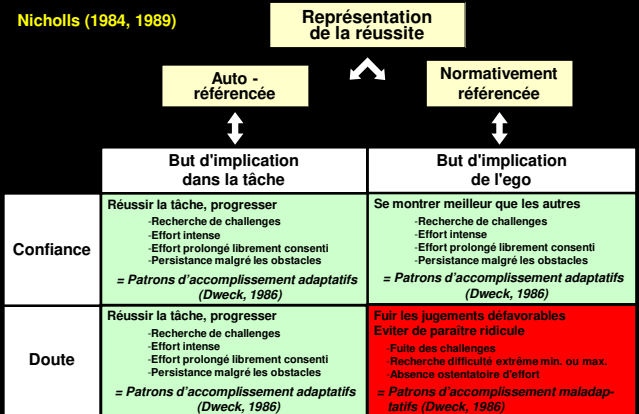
Nicholls (1984, 1989)

Représentation de la réussite

Auto - référencée

Normativement référencée

|  | But d'implication dans la tâche | But d'implication de l'ego |
|---|---|---|
| Confiance | Réussir la tâche, progresser<br>-Recherche de challenges<br>-Effort intense<br>-Effort prolongé librement consenti<br>-Persistance malgré les obstacles<br>= Patrons d'accomplissement adaptatifs (Dweck, 1986) | Se montrer meilleur que les autres<br>-Recherche de challenges<br>-Effort intense<br>-Effort prolongé librement consenti<br>-Persistance malgré les obstacles<br>= Patrons d'accomplissement adaptatifs (Dweck, 1986) |
| Doute | Réussir la tâche, progresser<br>-Recherche de challenges<br>-Effort intense<br>-Effort prolongé librement consenti<br>-Persistance malgré les obstacles<br>= Patrons d'accomplissement adaptatifs (Dweck, 1986) | Fuir les jugements défavorables<br>Eviter de paraître ridicule<br>-Fuite des challenges<br>-Recherche difficulté extrême min. ou max.<br>-Absence ostentatoire d'effort<br>= Patrons d'accomplissement maladaptatifs (Dweck, 1986) |